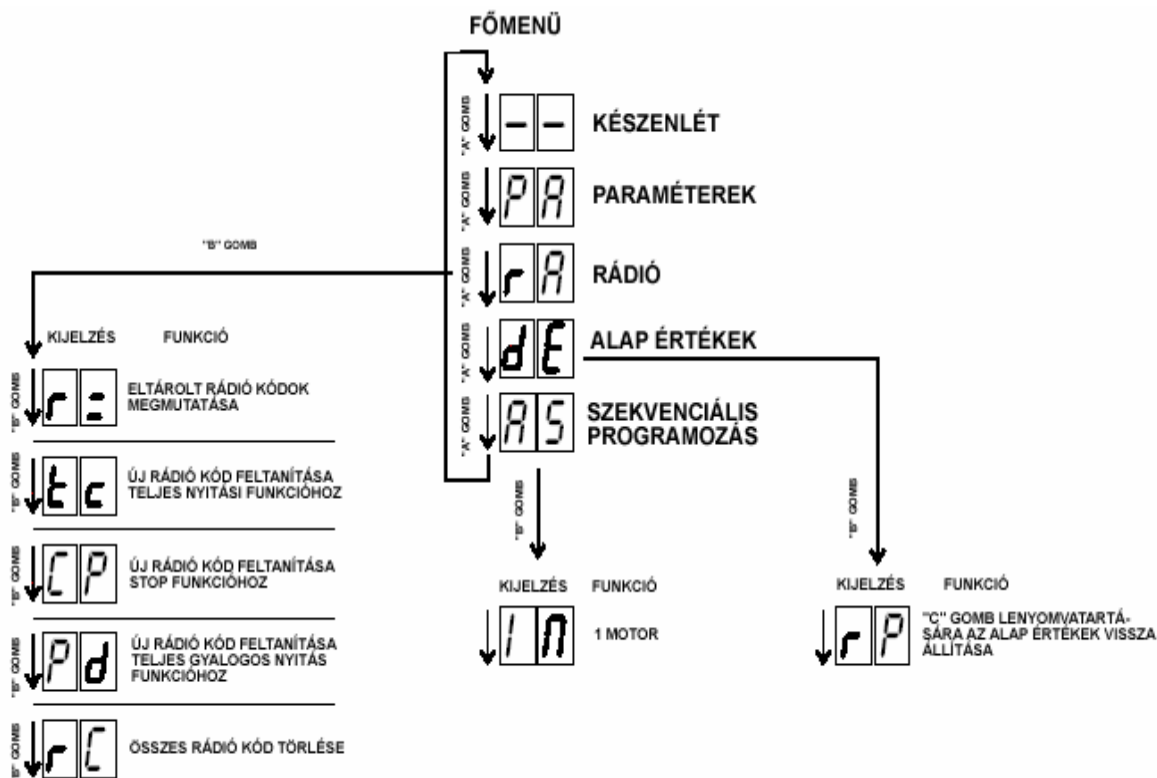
FŐMENÜ

"A" GOMB
--
KÉSZENLÉT

"A" GOMB
PA
PARAMÉTEREK

"A" GOMB
rA
RÁDIÓ

"A" GOMB
dE
ALAP ÉRTÉKEK

"A" GOMB
AS
SZEKVENCIÁLIS PROGRAMOZÁS

"B" GOMB

KIJELZÉS FUNKCIÓ

"B" GOMB
r=
ELTÁROLT RÁDIÓ KÓDOK MEGMUTATÁSA

"B" GOMB
tc
ÚJ RÁDIÓ KÓD FELTANÍTÁSA TELJES NYITÁSI FUNKCIÓHOZ

"B" GOMB
CP
ÚJ RÁDIÓ KÓD FELTANÍTÁSA STOP FUNKCIÓHOZ

"B" GOMB
Pd
ÚJ RÁDIÓ KÓD FELTANÍTÁSA TELJES GYALOGOS NYITÁS FUNKCIÓHOZ

"B" GOMB
rC
ÖSSZES RÁDIÓ KÓD TÖRLÉSE

"B" GOMB

KIJELZÉS FUNKCIÓ

1M
1 MOTOR

"B" GOMB

KIJELZÉS FUNKCIÓ

rP
"C" GOMB LENYOMVATARTÁSÁRA AZ ALAP ÉRTÉKEK VISSZA ÁLLÍTÁSA